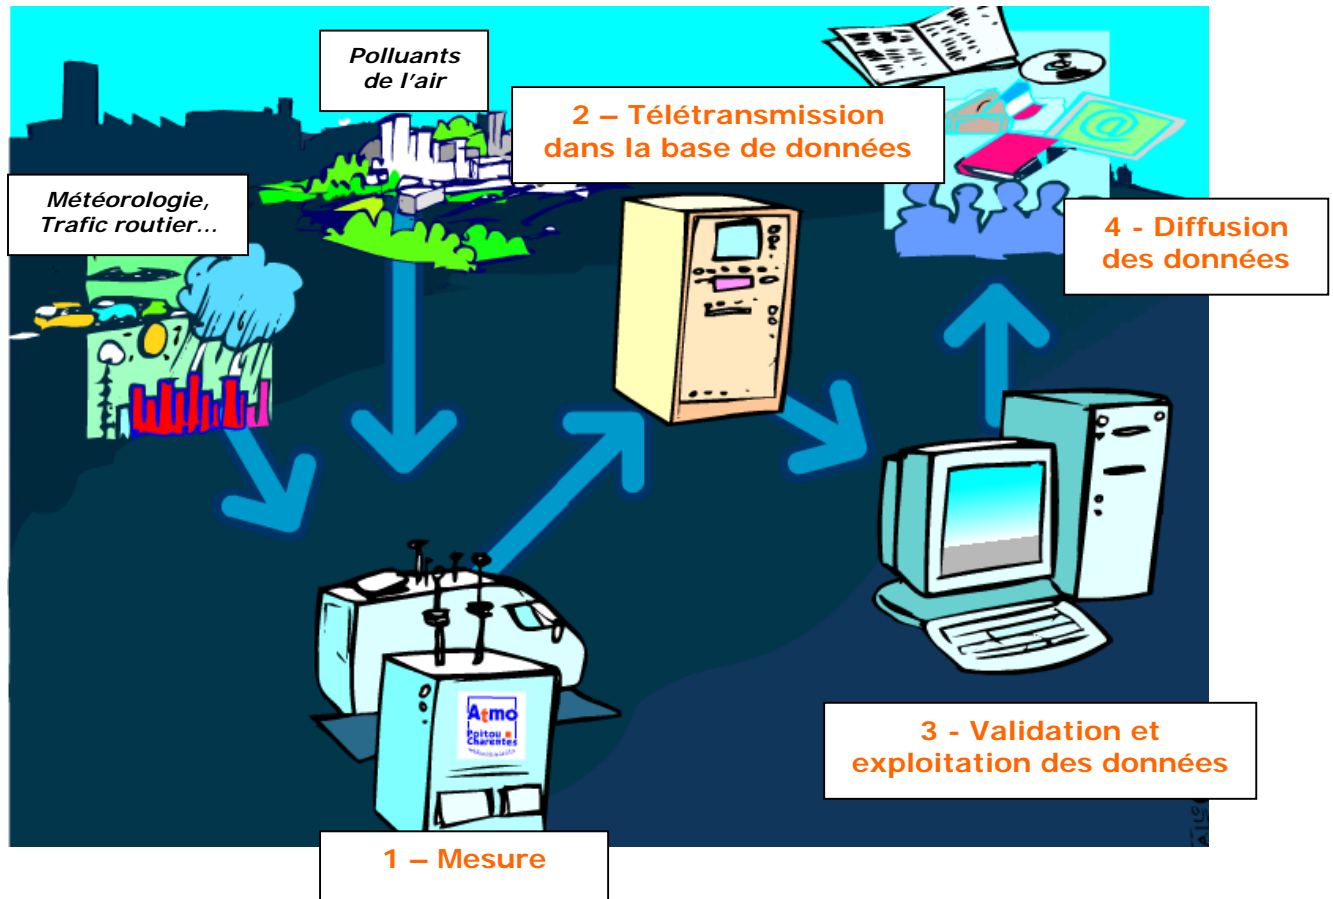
Polluants de l'air

2 – Télétransmission dans la base de données

Météorologie, Trafic routier…

4 - Diffusion des données

Atmo
Poitou Charentes

3 - Validation et exploitation des données

1 – Mesure